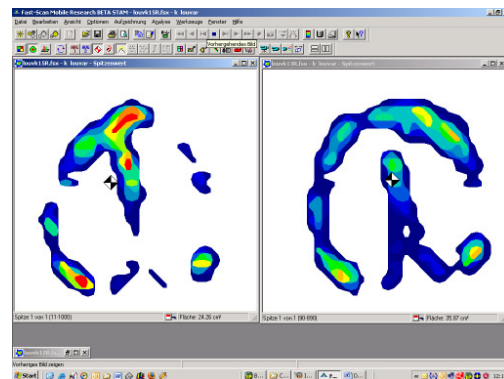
Fast-Scan Mobile Research BETA STAM - louvk15R.fsx - k louvar

Datei Bearbeiten Ansicht Optionen Aufzeichnung Analyse Werkzeuge Fenster Hilfe

Vorhergehendes Bild

louvk15R.fsx - k louvar - Spitzenwert

louvk15R.fsx - k louvar - Spitzenwert

Spitze 1 von 1(11-1000)

Fläche: 24.26 cm²

Spitze 1 von 1(90-690)

Fläche: 35.87 cm²

louvk15R.fsx

Vorheriges Bild zeigen

Start